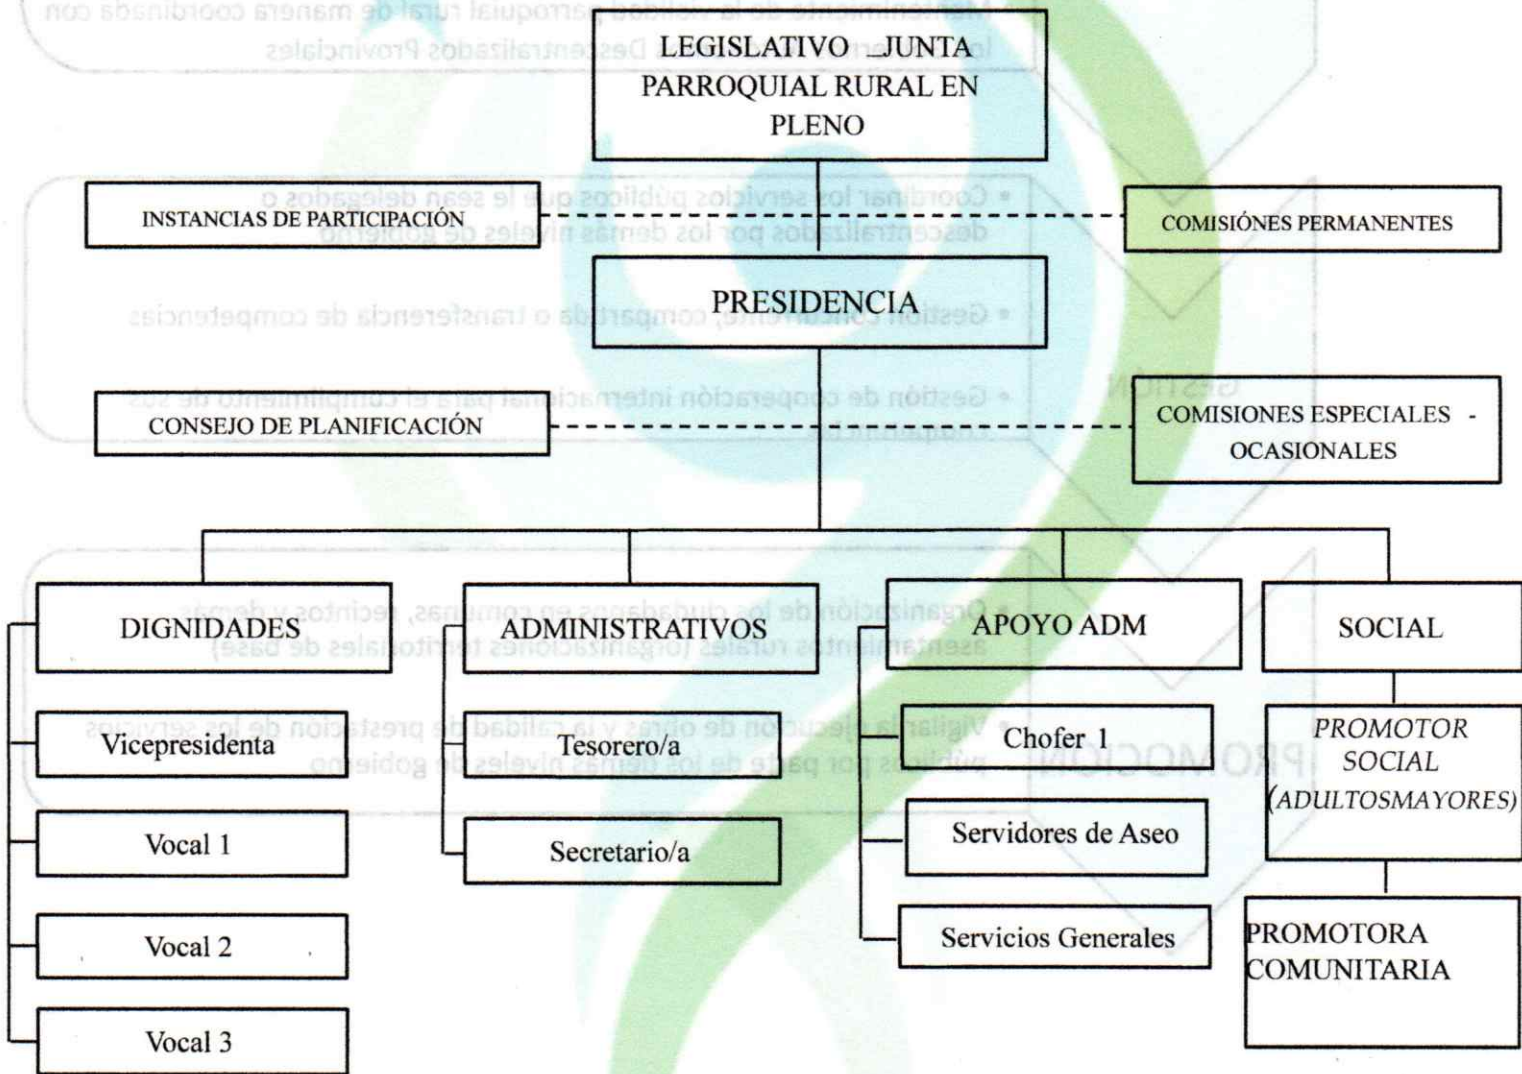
LEGISLATIVO _JUNTA PARROQUIAL RURAL EN PLENO

INSTANCIAS DE PARTICIPACIÓN

COMISIÓNES PERMANENTES

PRESIDENCIA

CONSEJO DE PLANIFICACIÓN

COMISIONES ESPECIALES - OCASIONALES

DIGNIDADES

Vicepresidenta

Vocal 1

Vocal 2

Vocal 3

ADMINISTRATIVOS

Tesorero/a

Secretario/a

APOYO ADM

Chofer 1

Servidores de Aseo

Servicios Generales

SOCIAL

PROMOTOR SOCIAL (ADULTOSMAYORES)

PROMOTORA COMUNITARIA